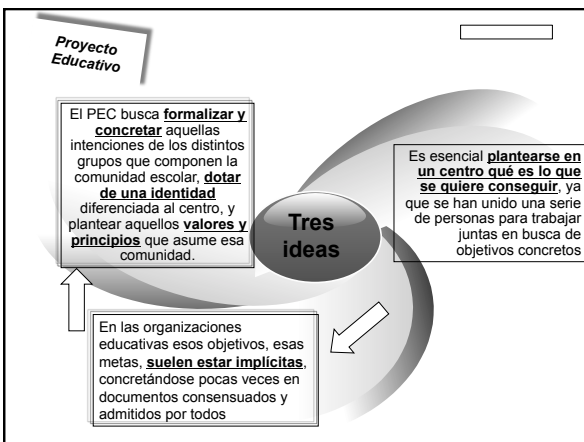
Proyecto Educativo

El PEC busca **formalizar y concretar** aquellas intenciones de los distintos grupos que componen la comunidad escolar, **dotar de una identidad** diferenciada al centro, y plantear aquellos **valores y principios** que asume esa comunidad.

Tres ideas

Es esencial **plantearse en un centro qué es lo que se quiere conseguir**, ya que se han unido una serie de personas para trabajar juntas en busca de objetivos concretos

En las organizaciones educativas esos objetivos, esas metas, **suelen estar implícitas**, concretándose pocas veces en documentos consensuados y admitidos por todos